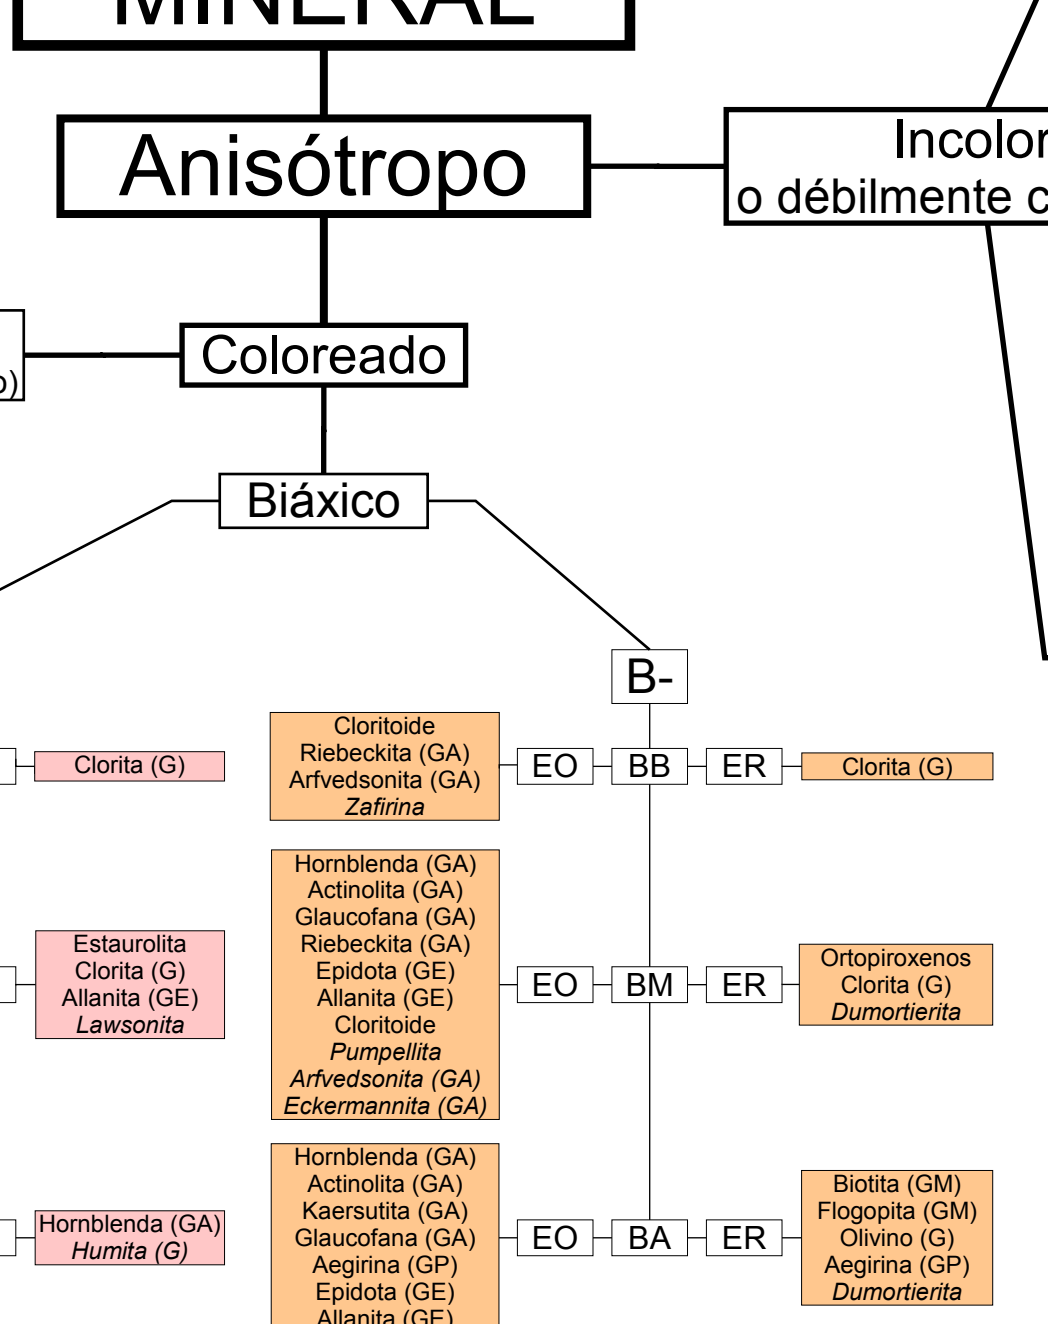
MINERAL

Anisótropo

Incolor
o débilmente c

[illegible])

Coloreado

Biáxico

B-

Clorita (G)

Cloritoide
Riebeckita (GA)
Arfvedsonita (GA)
*Zafirina*

EO

BB

ER

Clorita (G)

Estaurolita
Clorita (G)
Allanita (GE)
*Lawsonita*

Hornblenda (GA)
Actinolita (GA)
Glaucofana (GA)
Riebeckita (GA)
Epidota (GE)
Allanita (GE)
Cloritoide
*Pumpellita*
*Arfvedsonita (GA)*
*Eckermannita (GA)*

EO

BM

ER

Ortopiroxenos
Clorita (G)
*Dumortierita*

Hornblenda (GA)
*Humita (G)*

Hornblenda (GA)
Actinolita (GA)
Kaersutita (GA)
Glaucofana (GA)
Aegirina (GP)
Epidota (GE)
Allanita (GE)

EO

BA

ER

Biotita (GM)
Flogopita (GM)
Olivino (G)
Aegirina (GP)
*Dumortierita*